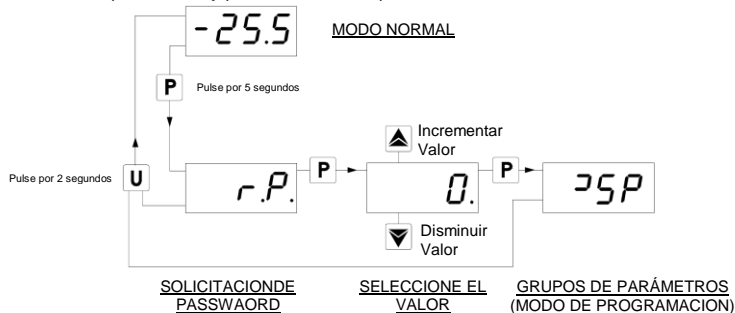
-25.5

MODO NORMAL

P

Pulse por 5 segundos

Pulse por 2 segundos

U

r.P.

P

Incrementar Valor

0.

Disminuir Valor

P

ᄀSP

SOLICITACIONDE PASSWAORD

SELECCIONE EL VALOR

GRUPOS DE PARÁMETROS (MODO DE PROGRAMACION)